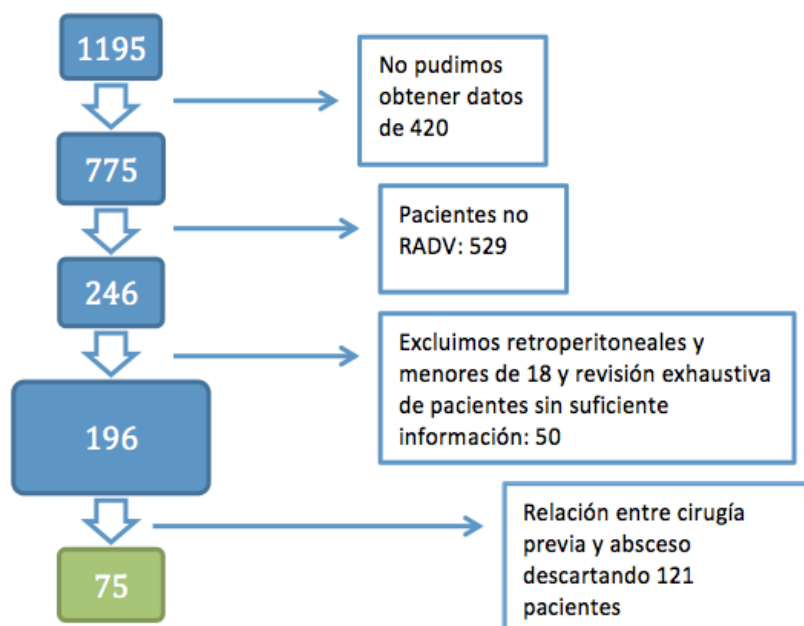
1195

No pudimos obtener datos de 420

775

Pacientes no RADV: 529

246

Excluimos retroperitoneales y menores de 18 y revisión exhaustiva de pacientes sin suficiente información: 50

196

Relación entre cirugía previa y absceso descartando 121 pacientes

75